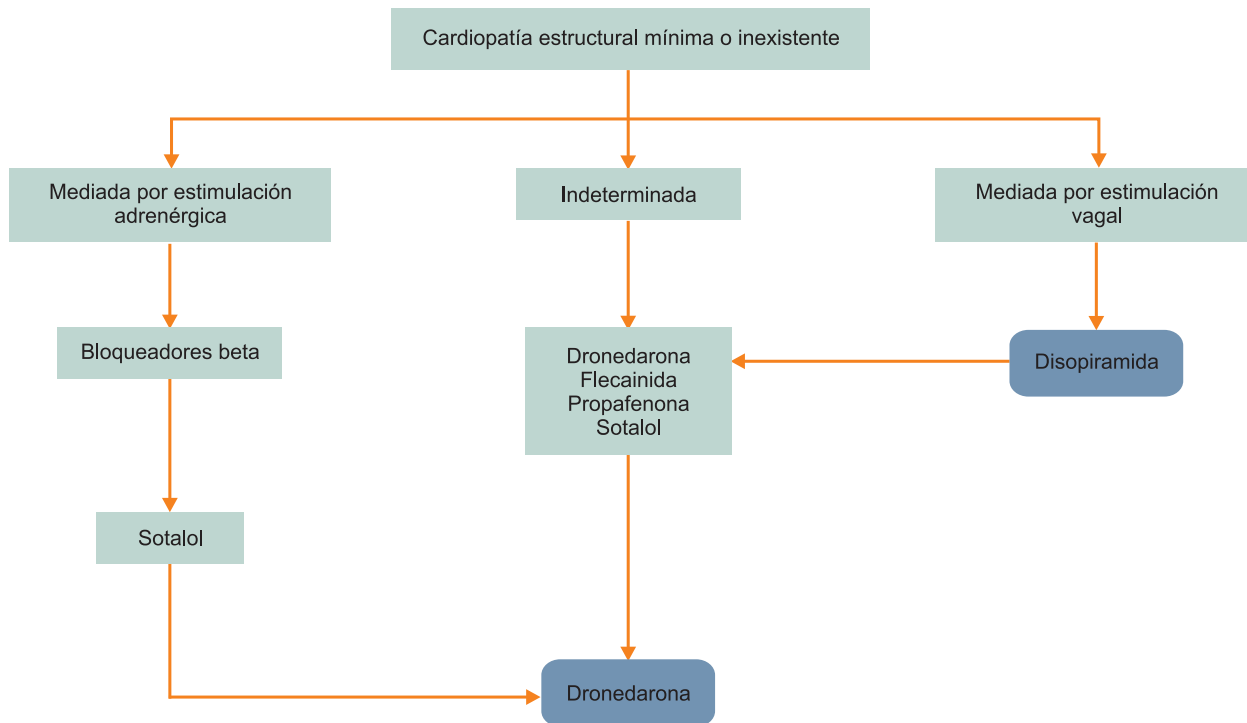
Cardiopatía estructural mínima o inexistente

Mediada por estimulación adrenérgica

Indeterminada

Mediada por estimulación vagal

Bloqueadores beta

Dronedarona
Flecainida
Propafenona
Sotalol

Disopiramida

Sotalol

Dronedarona